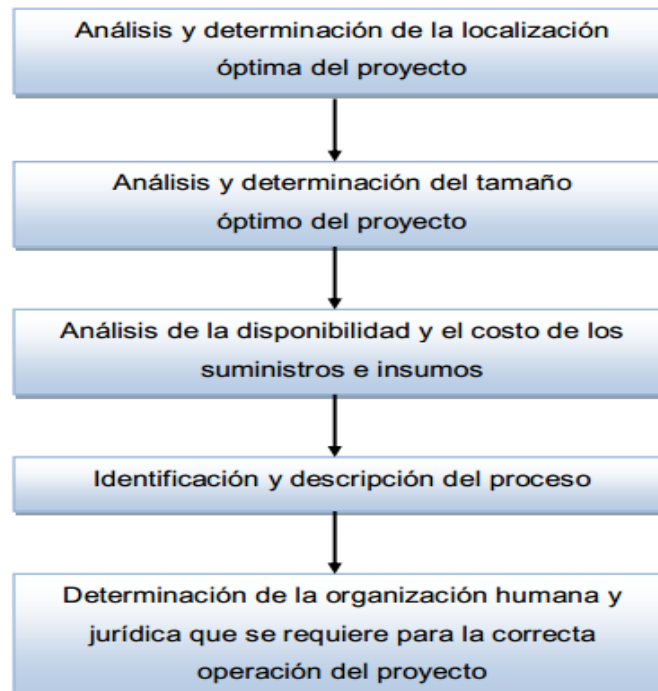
Análisis y determinación de la localización óptima del proyecto

Análisis y determinación del tamaño óptimo del proyecto

Análisis de la disponibilidad y el costo de los suministros e insumos

Identificación y descripción del proceso

Determinación de la organización humana y jurídica que se requiere para la correcta operación del proyecto